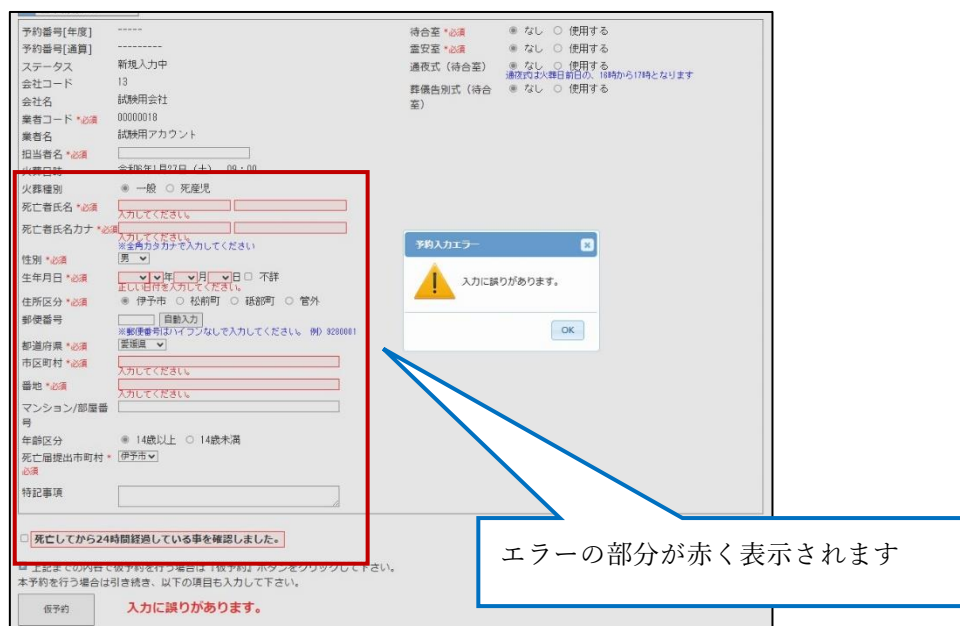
予約番号[年度] -----
予約番号[通算] ---------
ステータス 新規入力中
会社コード 13
会社名 試験用会社
業者コード *必須 00000018
業者名 試験用アカウント
担当者名 *必須
火葬日時 令和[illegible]年1月27日（土） 09：00
火葬種別 ◉ 一般 ○ 死産児
死亡者氏名 *必須
入力してください。
死亡者氏名カナ *必須
入力してください。
※全角カタカナで入力してください
性別 *必須 男
生年月日 *必須 年 月 日 □ 不詳
正しい日付を入力してください。
住所区分 *必須 ◉ 伊予市 ○ 松前町 ○ 砥部町 ○ 管外
郵便番号 自動入力
※郵便番号はハイフンなしで入力してください。 例）9280001
都道府県 *必須 愛媛県
市区町村 *必須
入力してください。
番地 *必須
入力してください。
マンション/部屋番号
年齢区分 ◉ 14歳以上 ○ 14歳未満
死亡届提出市町村 *必須 伊予市
特記事項
□ 死亡してから24時間経過している事を確認しました。
上記までの内容で仮予約を行う場合は「仮予約」ボタンをクリックして下さい。
本予約を行う場合は引き続き、以下の項目も入力して下さい。
仮予約 入力に誤りがあります。

待合室 *必須 ◉ なし ○ 使用する
霊安室 *必須 ◉ なし ○ 使用する
通夜式（待合室） ◉ なし ○ 使用する
通夜式は火葬日前日の、18時から17時となります
葬儀告別式（待合室） ◉ なし ○ 使用する

予約入力エラー
入力に誤りがあります。
OK

エラーの部分が赤く表示されます